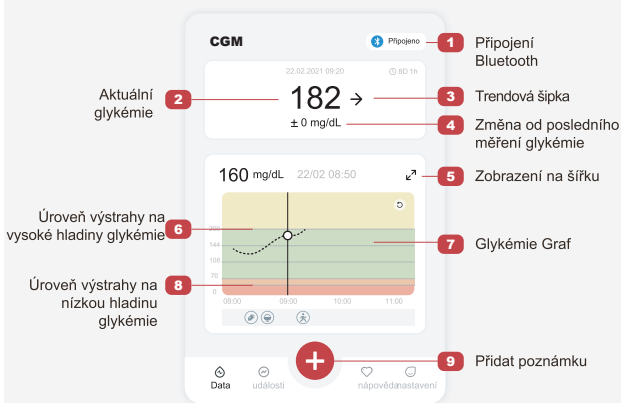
CGM

Připojeno

1 Připojení Bluetooth

22.02.2021 09:20

8D 1h

Aktuální glykémie 2

182 →

3 Trendová šipka

± 0 mg/dL

4 Změna od posledního měření glykémie

160 mg/dL 22/02 08:50

5 Zobrazení na šířku

Úroveň výstrahy na vysoké hladiny glykémie 6

7 Glykémie Graf

200
144
108
70
0

Úroveň výstrahy na nízkou hladinu glykémie 8

08:00 09:00 10:00 11:00

9 Přidat poznámku

Data události nápověda nastavení